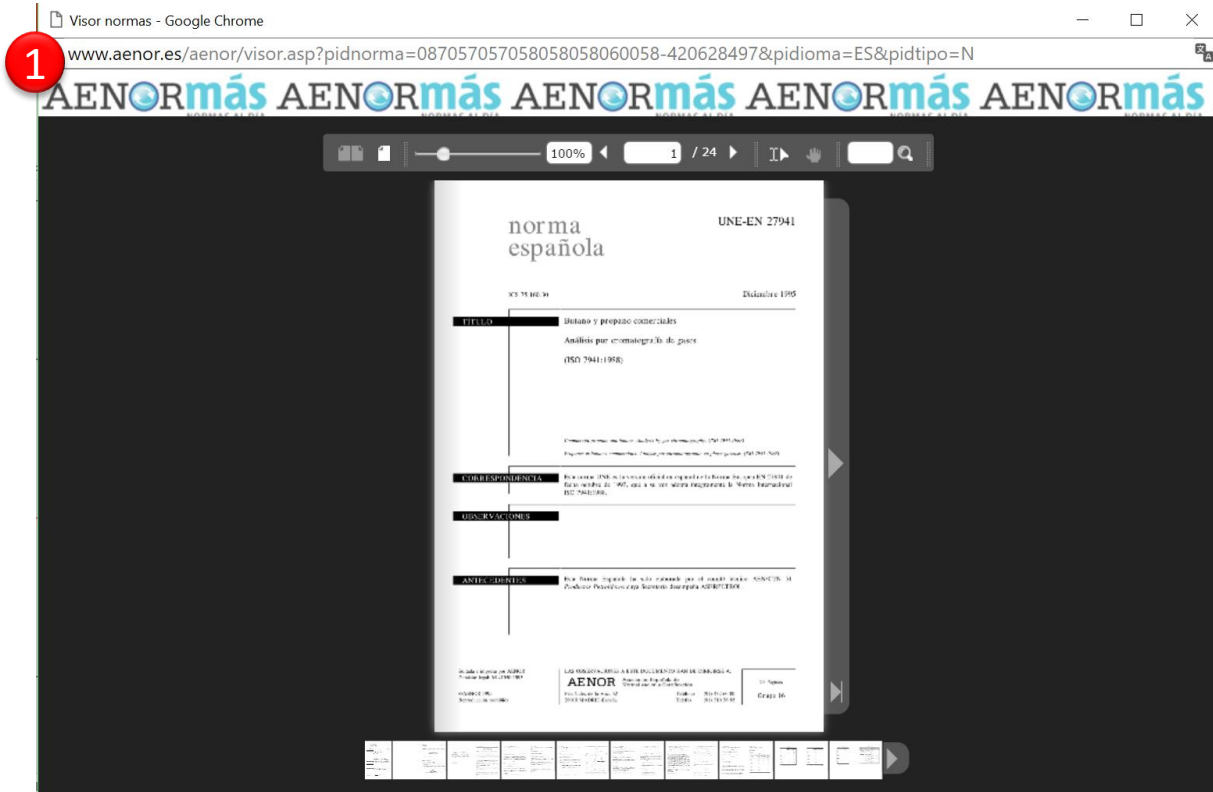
Visor normas - Google Chrome

1

www.aenor.es/aenor/visor.asp?pidnorma=08705705705805805806005​8-420628497&pidioma=ES&pidtipo=N

AENORmás NORMAS AL DÍA AENORmás NORMAS AL DÍA AENORmás NORMAS AL DÍA AENORmás NORMAS AL DÍA AENORmás NORMAS AL DÍA

100% 1 / 24

norma española

UNE-EN 27941

ICS 75.160.30

Diciembre 1995

TÍTULO

Butano y propano comerciales

Análisis por cromatografía de gases

(ISO 7941:1988)

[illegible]

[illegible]

CORRESPONDENCIA

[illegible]

OBSERVACIONES

ANTECEDENTES

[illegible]

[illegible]

LAS OBSERVACIONES A ESTE DOCUMENTO HAN DE DIRIGIRSE A:

AENOR

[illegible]

Grupo 16